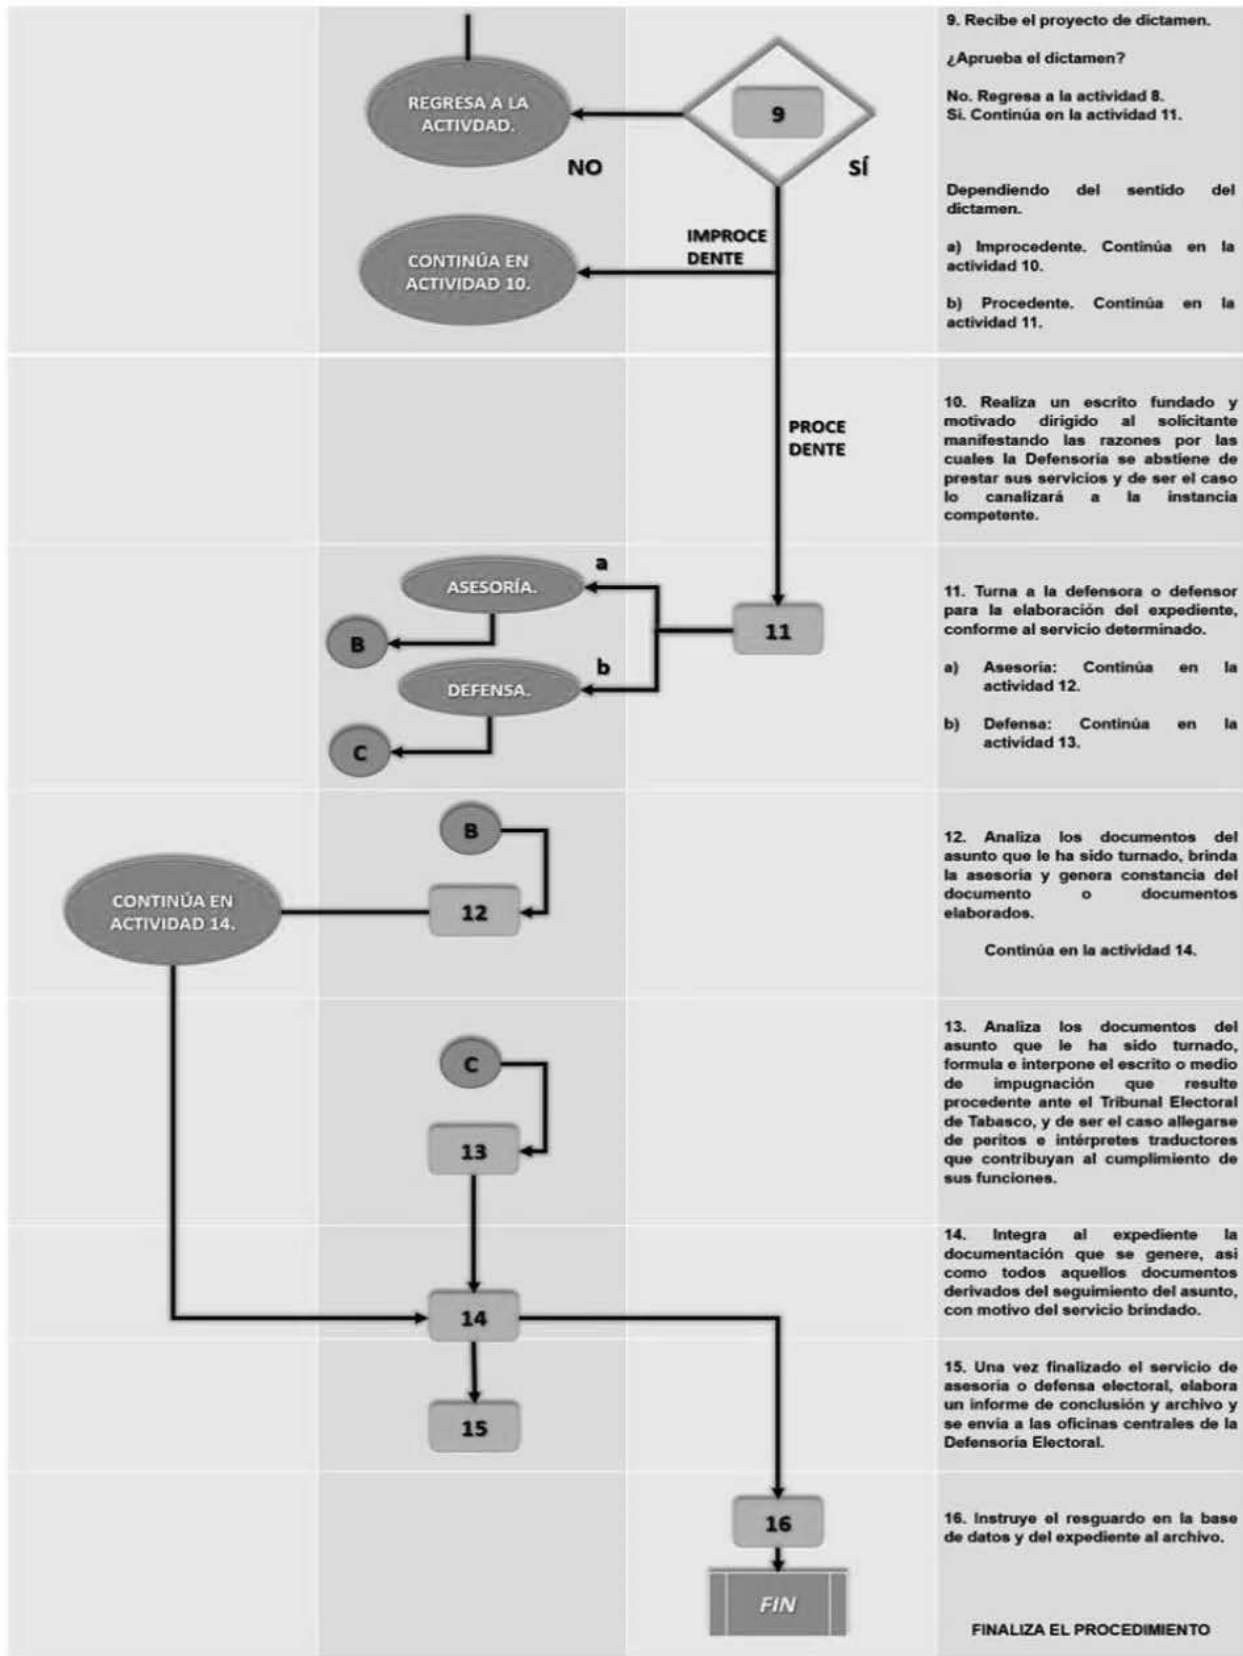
REGRESA A LA ACTIVDAD.

9

NO

SÍ

CONTINÚA EN ACTIVIDAD 10.

IMPROCE DENTE

9. Recibe el proyecto de dictamen.

¿Aprueba el dictamen?

No. Regresa a la actividad 8.
Si. Continúa en la actividad 11.

Dependiendo del sentido del dictamen.

a) Improcedente. Continúa en la actividad 10.

b) Procedente. Continúa en la actividad 11.

PROCE DENTE

10. Realiza un escrito fundado y motivado dirigido al solicitante manifestando las razones por las cuales la Defensoria se abstiene de prestar sus servicios y de ser el caso lo canalizará a la instancia competente.

a

ASESORÍA.

B

11

b

DEFENSA.

C

11. Turna a la defensora o defensor para la elaboración del expediente, conforme al servicio determinado.

a) Asesoria: Continúa en la actividad 12.

b) Defensa: Continúa en la actividad 13.

B

CONTINÚA EN ACTIVIDAD 14.

12

12. Analiza los documentos del asunto que le ha sido turnado, brinda la asesoria y genera constancia del documento o documentos elaborados.

Continúa en la actividad 14.

C

13

13. Analiza los documentos del asunto que le ha sido turnado, formula e interpone el escrito o medio de impugnación que resulte procedente ante el Tribunal Electoral de Tabasco, y de ser el caso allegarse de peritos e intérpretes traductores que contribuyan al cumplimiento de sus funciones.

14

14. Integra al expediente la documentación que se genere, asi como todos aquellos documentos derivados del seguimiento del asunto, con motivo del servicio brindado.

15

15. Una vez finalizado el servicio de asesoria o defensa electoral, elabora un informe de conclusión y archivo y se envía a las oficinas centrales de la Defensoría Electoral.

16

16. Instruye el resguardo en la base de datos y del expediente al archivo.

FIN

FINALIZA EL PROCEDIMIENTO